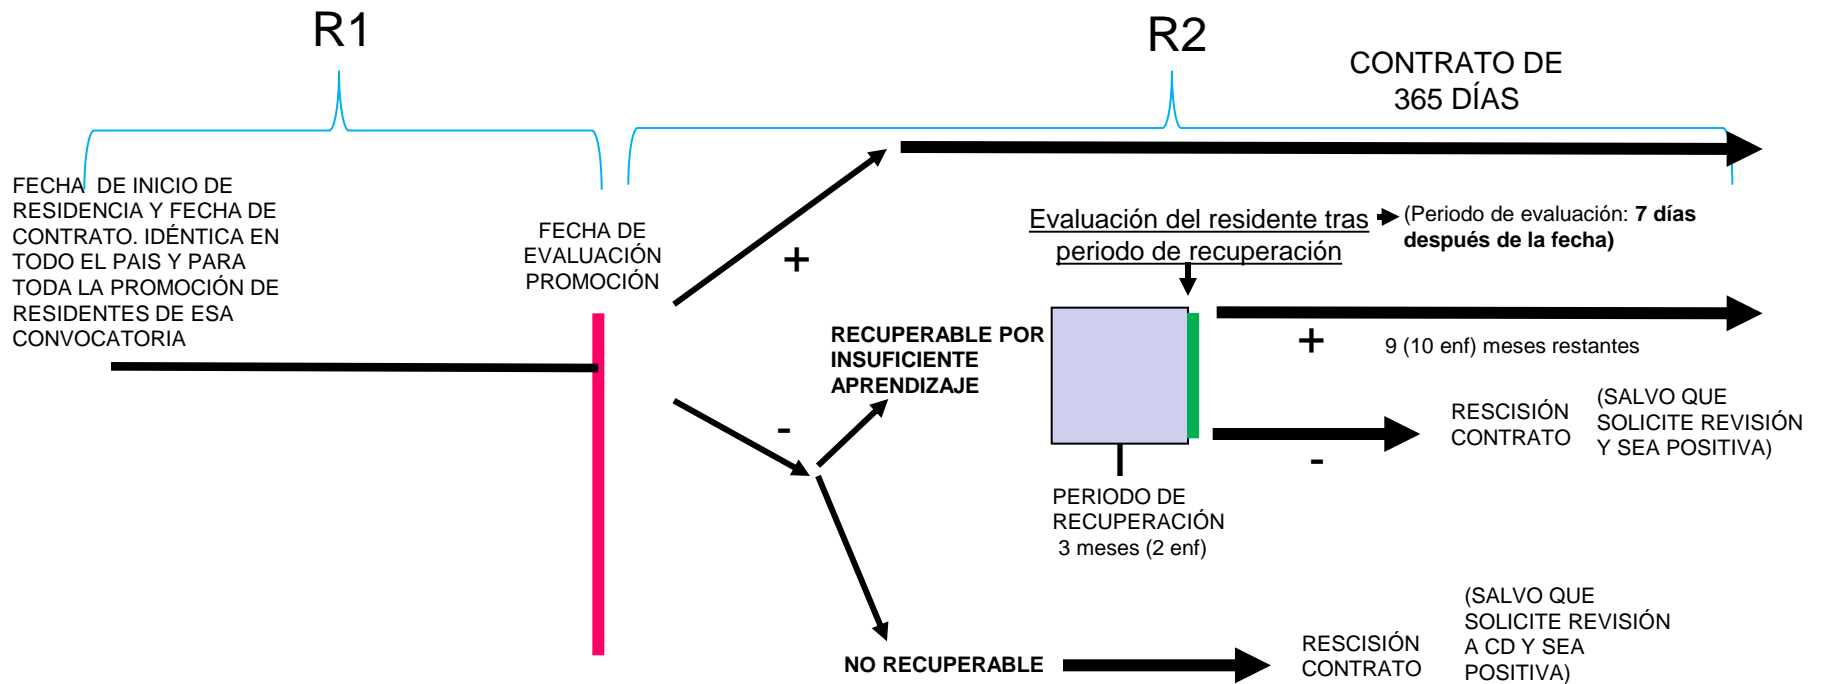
R1

R2

CONTRATO DE 365 DÍAS

FECHA DE INICIO DE RESIDENCIA Y FECHA DE CONTRATO. IDÉNTICA EN TODO EL PAIS Y PARA TODA LA PROMOCIÓN DE RESIDENTES DE ESA CONVOCATORIA

FECHA DE EVALUACIÓN PROMOCIÓN

+

Evaluación del residente tras periodo de recuperación

(Periodo de evaluación: **7 días después de la fecha)**

RECUPERABLE POR INSUFICIENTE APRENDIZAJE

+

9 (10 enf) meses restantes

-

RESCISIÓN CONTRATO

(SALVO QUE SOLICITE REVISIÓN Y SEA POSITIVA)

-

PERIODO DE RECUPERACIÓN 3 meses (2 enf)

NO RECUPERABLE

RESCISIÓN CONTRATO

(SALVO QUE SOLICITE REVISIÓN A CD Y SEA POSITIVA)